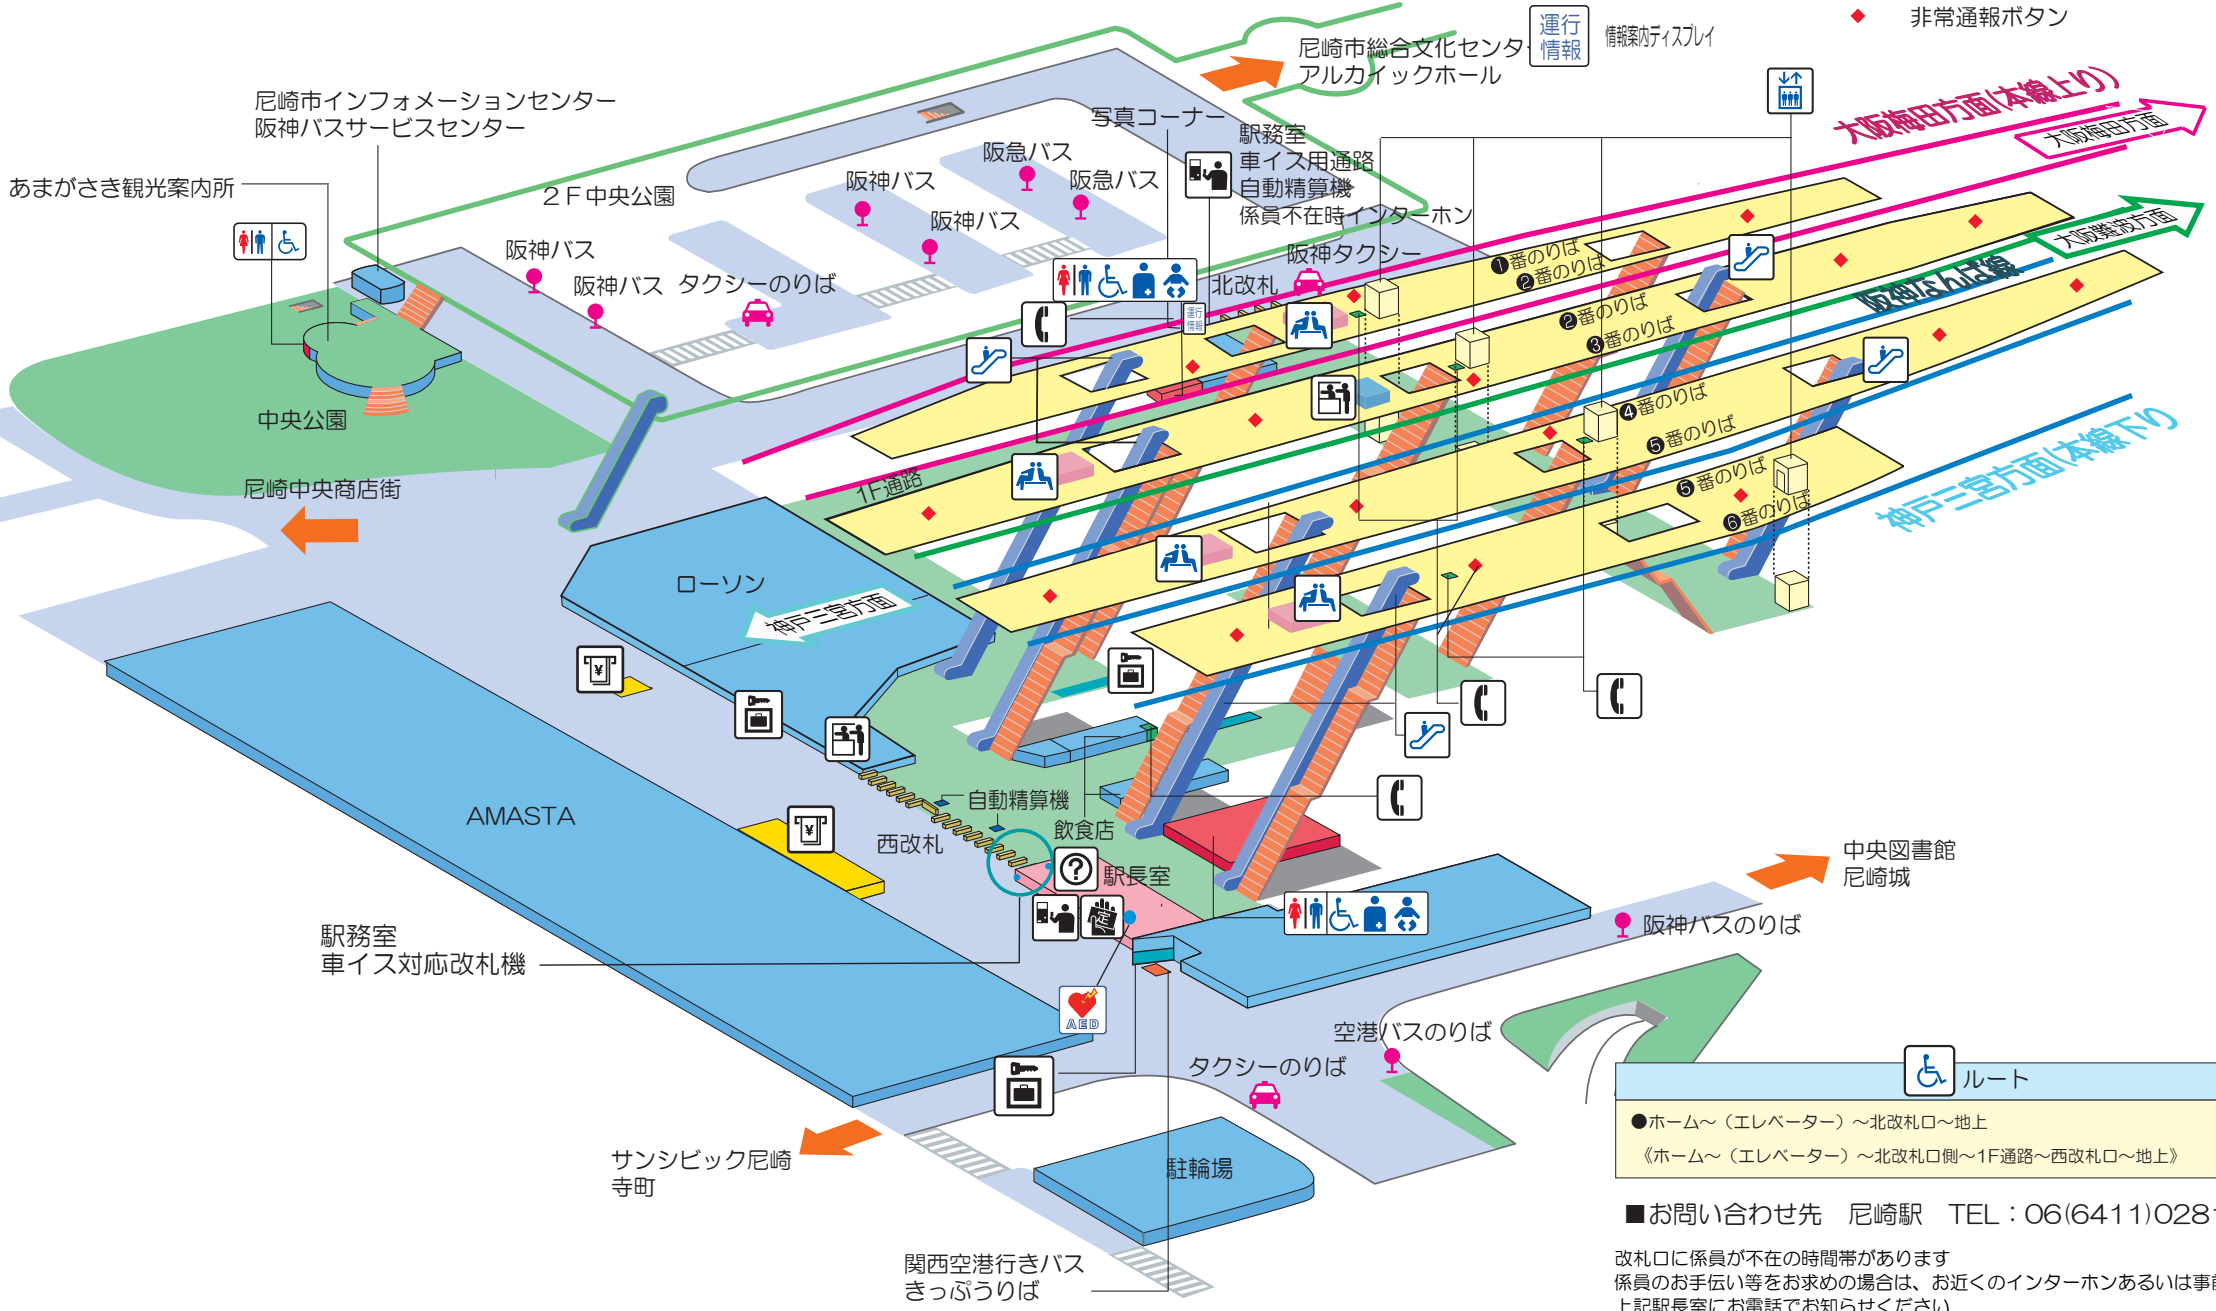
運行情報
情報案内ディスプレイ
非常通報ボタン
尼崎市総合文化センター
アルカイックホール
尼崎市インフォメーションセンター
阪神バスサービスセンター
写真コーナー
駅務室
車イス用通路
自動精算機
係員不在時インターホン
大阪梅田方面(本線上り)
大阪梅田方面
大阪難波方面
阪神なんば線
あまがさき観光案内所
2F中央公園
阪急バス
阪神バス
阪急バス
阪神バス
阪神バス
阪神バス
タクシーのりば
阪神タクシー
北改札
❶番のりば
❷番のりば
❷番のりば
❸番のりば
❹番のりば
❺番のりば
❺番のりば
❻番のりば
中央公園
1F通路
尼崎中央商店街
神戸三宮方面(本線下り)
ローソン
神戸三宮方面
AMASTA
自動精算機
飲食店
西改札
駅長室
中央図書館
尼崎城
阪神バスのりば
駅務室
車イス対応改札機
AED
空港バスのりば
タクシーのりば
ルート
●ホーム～(エレベーター)～北改札口～地上
《ホーム～(エレベーター)～北改札口側～1F通路～西改札口～地上》
サンシビック尼崎
寺町
駐輪場
■お問い合わせ先　尼崎駅　TEL:06(6411)028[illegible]
関西空港行きバス
きっぷうりば
改札口に係員が不在の時間帯があります
係員のお手伝い等をお求めの場合は、お近くのインターホンあるいは事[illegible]
上記駅長室にお電話でお知らせください